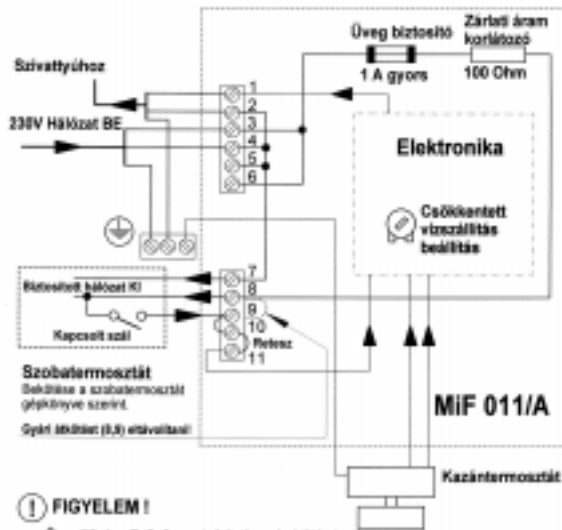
Üveg biztosító
Zárlati áram korlátozó
1 A gyors
100 Ohm
Szivattyúhoz
230V Hálózat BE
1
2
3
4
5
6
Elektronika
Csökkentett vízszállítás beállítás
Biztosított hálózat KI
7
8
9
10
11
Retesz
Kapcsolt száll
Szobatermosztát
Bekötése a szobatermosztát gépkönyve szerint.
Gyári átkötést (8,9) eltávolítani!
MiF 011/A
Kazántermosztát
FIGYELEM !
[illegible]